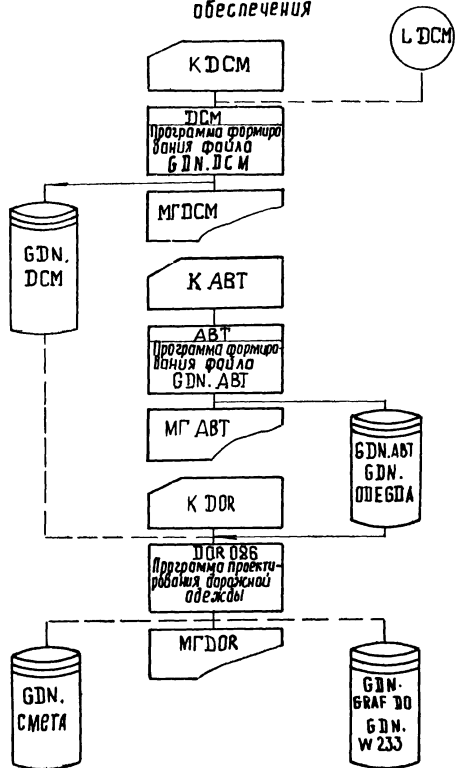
обеспечения

L DCM

K DCM

DCM
Программа формирования файла GDN.DCM

GDN. DCM

МГDCM

K АВТ

АВТ
Программа формирования файла GDN. АВТ

МГ АВТ

GDN.АВТ
GDN.
ODEGDA

K DOR

DOR 026
Программа проектирования дорожной одежды

МГDOR

GDN.
СМЕТА

GDN.
GRAF DO
GDN.
W 233